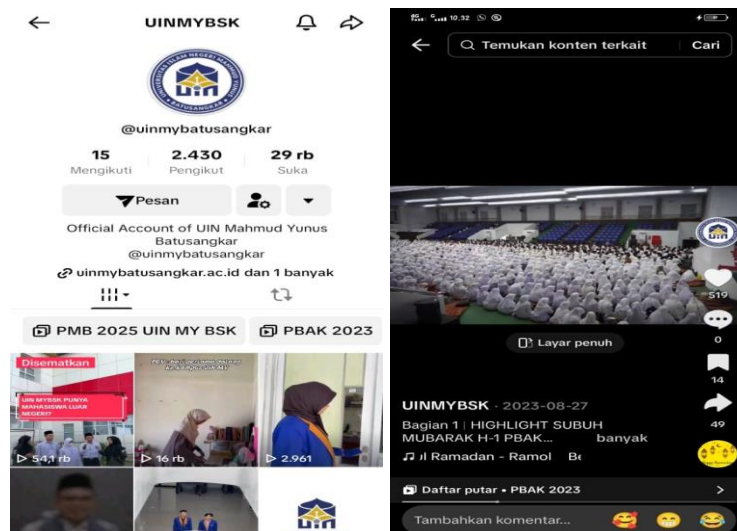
UINMYBSK

@uinmybatusangkar

15
Mengikuti

2.430
Pengikut

29 rb
Suka

Pesan

Official Account of UIN Mahmud Yunus Batusangkar
@uinmybatusangkar

uinmybatusangkar.ac.id dan 1 banyak

PMB 2025 UIN MY BSK

PBAK 2023

Disematkan

UIN MYBSK PUNYA MAHASISWA LUAR NEGERI?

54,1 rb

16 rb

2.961

10.32

Temukan konten terkait

Cari

519

0

14

49

Layar penuh

UINMYBSK · 2023-08-27

Bagian 1 | HIGHLIGHT SUBUH MUBARAK H-1 PBAK... banyak

ıl Ramadan - Ramol Be

Daftar putar • PBAK 2023

Tambahkan komentar...